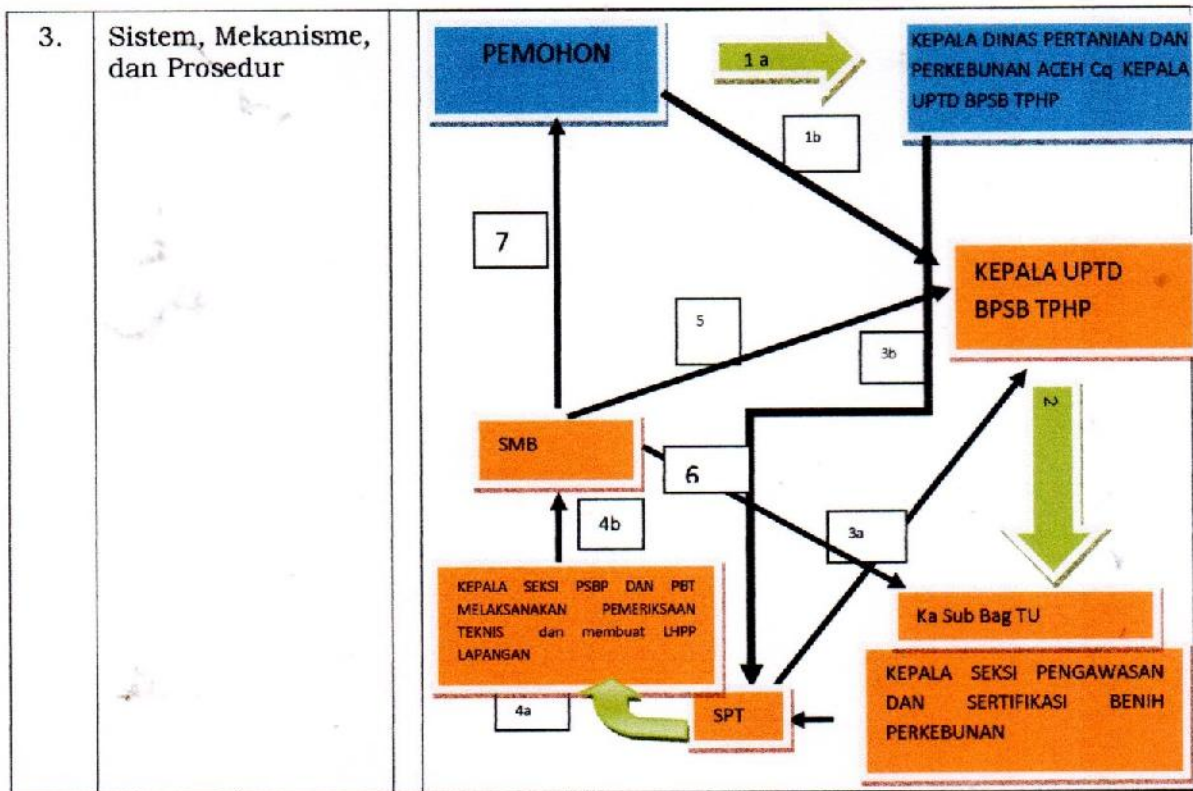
3.

Sistem, Mekanisme, dan Prosedur

PEMOHON

1 a

KEPALA DINAS PERTANIAN DAN PERKEBUNAN ACEH Cq KEPALA UPTD BPSB TPHP

1b

7

KEPALA UPTD BPSB TPHP

5

3b

2

SMB

6

4b

3a

KEPALA SEKSI PSBP DAN PBT MELAKSANAKAN PEMERIKSAAN TEKNIS dan membuat LHPP LAPANGAN

Ka Sub Bag TU

KEPALA SEKSI PENGAWASAN DAN SERTIFIKASI BENIH PERKEBUNAN

4a

SPT